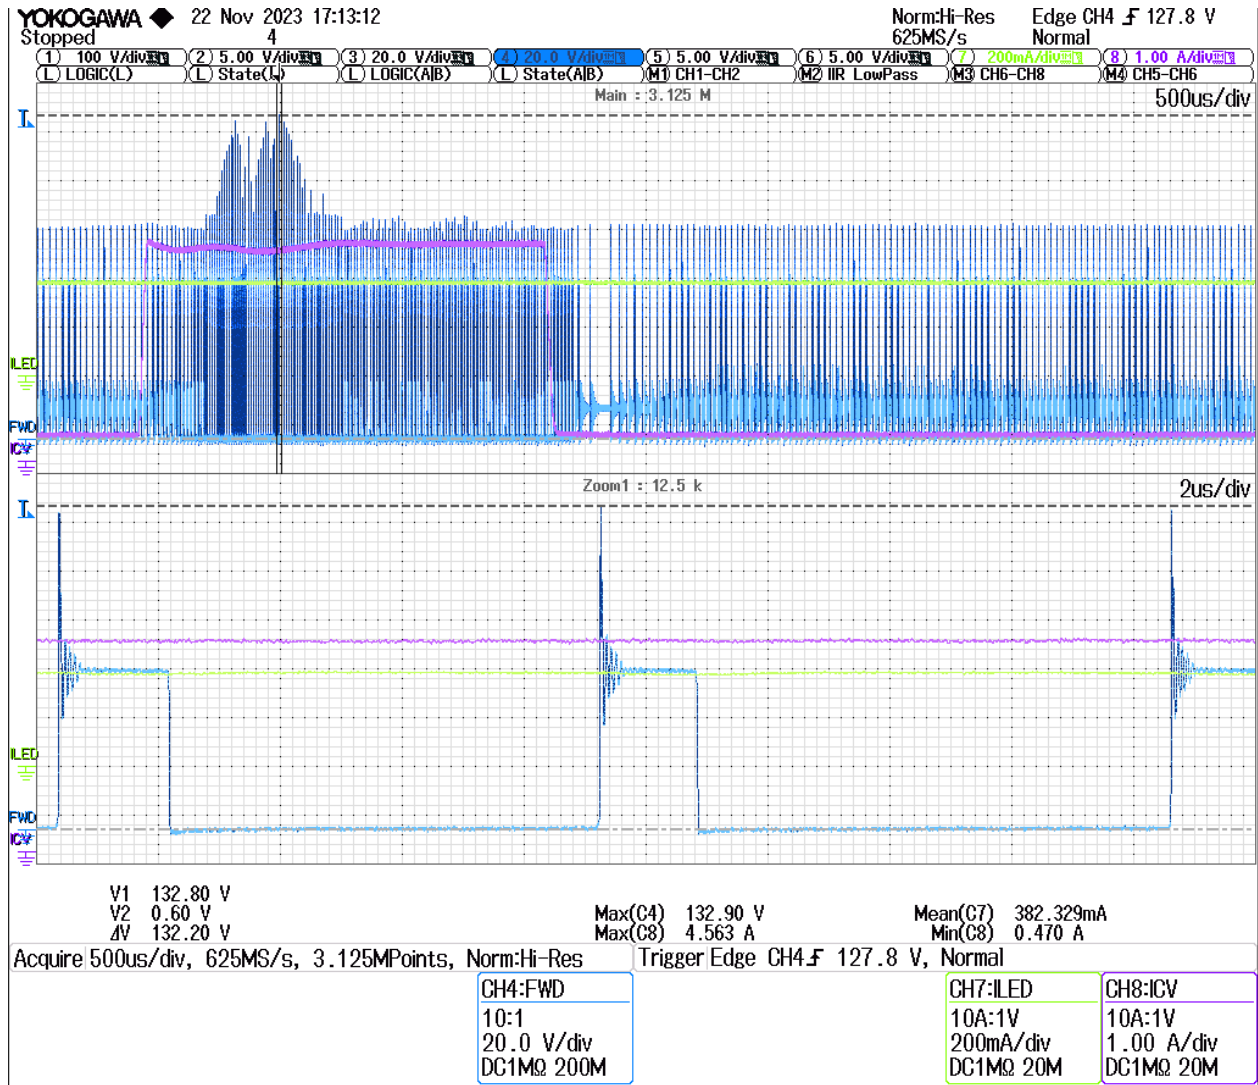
YOKOGAWA ◆ 22 Nov 2023 17:13:12
Stopped 4

Norm:Hi-Res 625MS/s
Edge CH4 127.8 V Normal

1 100 V/div
2 5.00 V/div
3 20.0 V/div
4 20.0 V/div
5 5.00 V/div
6 5.00 V/div
7 200mA/div
8 1.00 A/div

L LOGIC(L)
L State(L)
L LOGIC(A|B)
L State(A|B)
M1 CH1-CH2
M2 IIR LowPass
M3 CH6-CH8
M4 CH5-CH6

Main : 3.125 M
500us/div

ILED
FWD
ICV

Zoom1 : 12.5 k
2us/div

ILED
FWD
ICV

V1 132.80 V
V2 0.60 V
ΔV 132.20 V

Max(C4) 132.90 V
Max(C8) 4.563 A

Mean(C7) 382.329mA
Min(C8) 0.470 A

Acquire 500us/div, 625MS/s, 3.125MPoints, Norm:Hi-Res
Trigger Edge CH4 127.8 V, Normal

CH4:FWD
10:1
20.0 V/div
DC1MΩ 200M

CH7:ILED
10A:1V
200mA/div
DC1MΩ 20M

CH8:ICV
10A:1V
1.00 A/div
DC1MΩ 20M